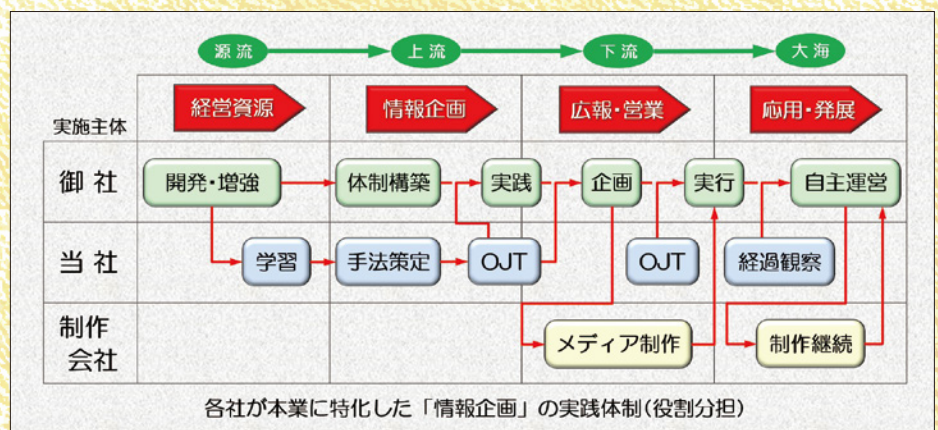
源流 上流 下流 大海

| 実施主体 | 経営資源 | 情報企画 | 広報・営業 | 応用・発展 |
|---|---|---|---|---|
| 御社 | 開発・増強 | 体制構築 実践 | 企画 | 実行 自主運営 |
| 当社 | 学習 | 手法策定 OJT | OJT | 経過観察 |
| 制作会社 | | | メディア制作 | 制作継続 |

各社が本業に特化した「情報企画」の実践体制(役割分担)